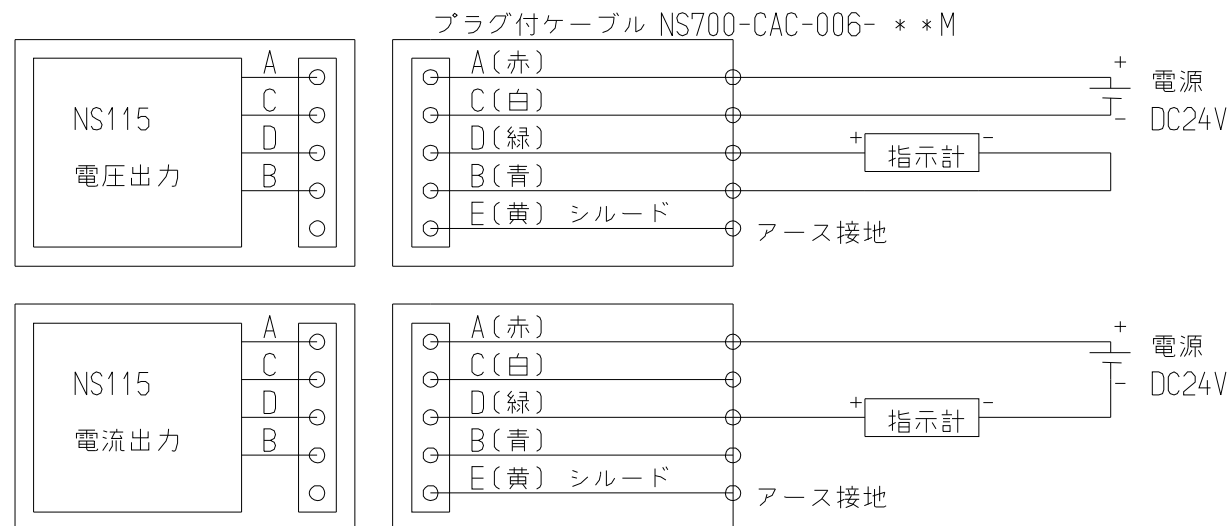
プラグ付ケーブル NS700-CAC-006- ＊＊M

NS115
電圧出力

A
C
D
B

A（赤）
C（白）
D（緑）
B（青）
E（黄） シルード

+
-
電源
DC24V

+
指示計
-

アース接地

NS115
電流出力

A
C
D
B

A（赤）
C（白）
D（緑）
B（青）
E（黄） シルード

+
-
電源
DC24V

+
指示計
-

アース接地